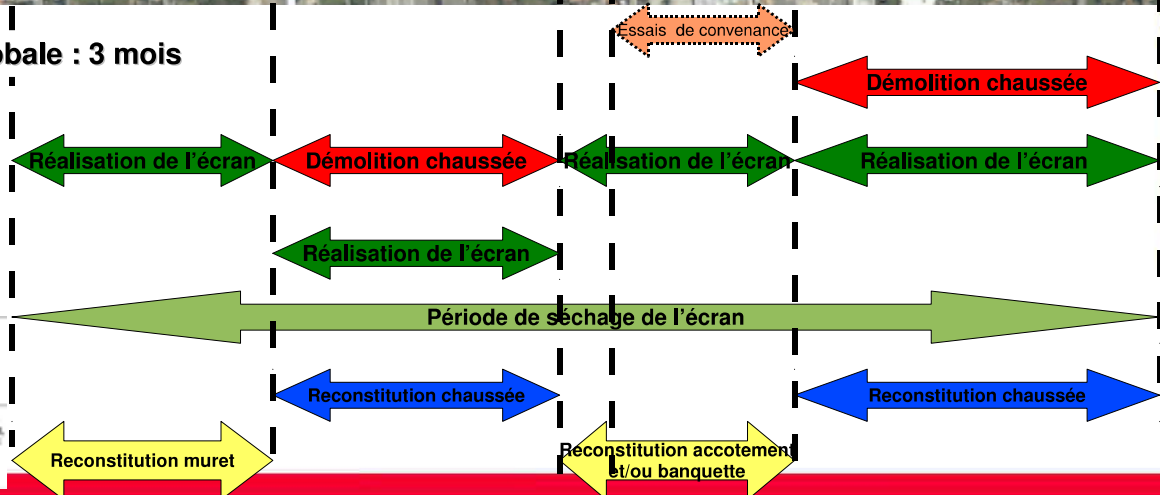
obale : 3 mois

Essais de convenance

Démolition chaussée

Réalisation de l'écran

Démolition chaussée

Réalisation de l'écran

Réalisation de l'écran

Réalisation de l'écran

Période de séchage de l'écran

Reconstitution chaussée

Reconstitution chaussée

Reconstitution muret

Reconstitution accotement et/ou banquette